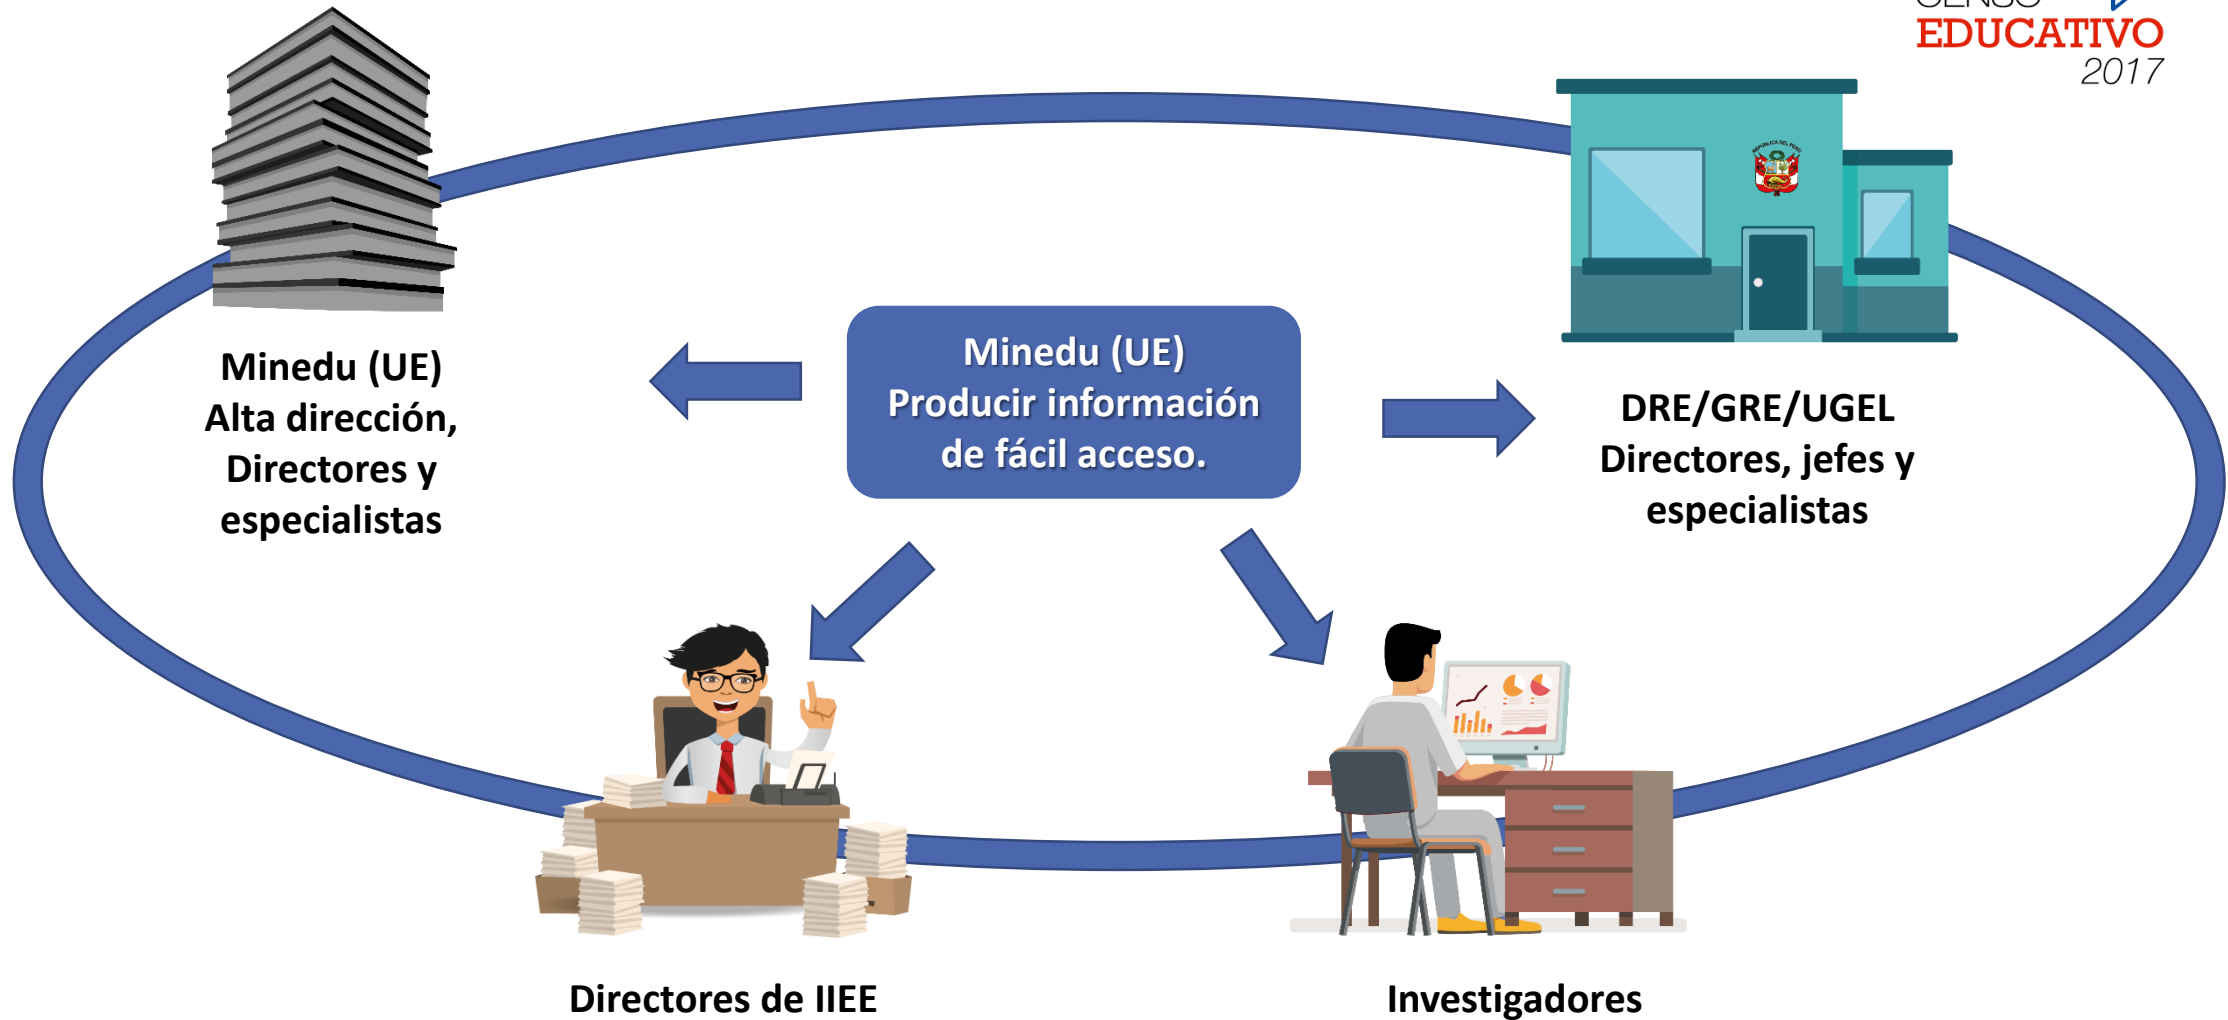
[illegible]
EDUCATIVO
2017

Minedu (UE)
Alta dirección,
Directores y
especialistas

Minedu (UE)
Producir información
de fácil acceso.

DRE/GRE/UGEL
Directores, jefes y
especialistas

Directores de IIEE

Investigadores